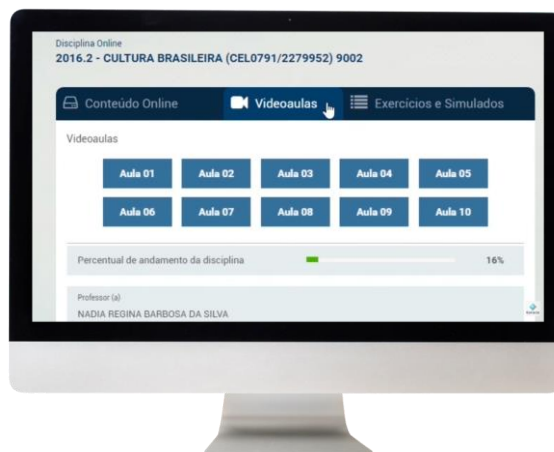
Disciplina Online
2016.2 - CULTURA BRASILEIRA (CEL0791/2279952) 9002

Conteúdo Online
Videoaulas
Exercícios e Simulados

Videoaulas

Aula 01
Aula 02
Aula 03
Aula 04
Aula 05
Aula 06
Aula 07
Aula 08
Aula 09
Aula 10

Percentual de andamento da disciplina
16%

Professor (a)
NADIA REGINA BARBOSA DA SILVA